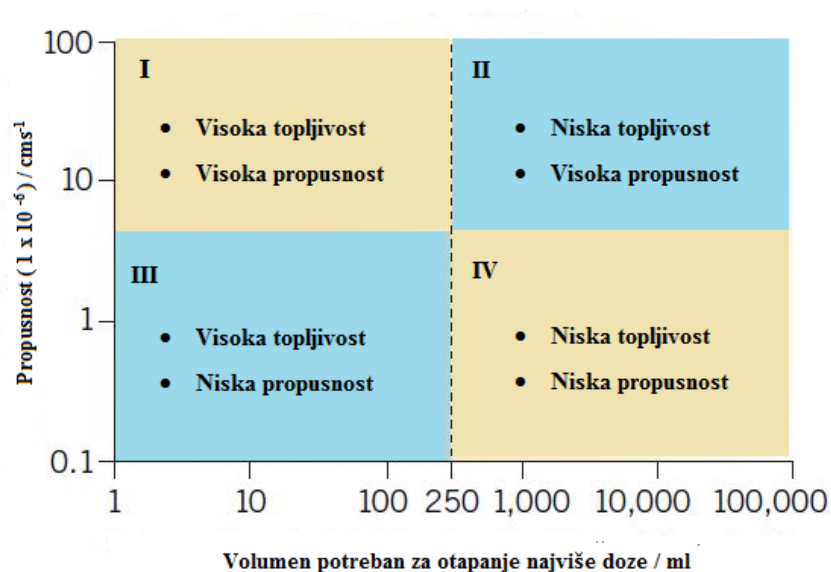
I
• Visoka topljivost
• Visoka propusnost

II
• Niska topljivost
• Visoka propusnost

III
• Visoka topljivost
• Niska propusnost

IV
• Niska topljivost
• Niska propusnost

100
10
1
0.1

Propusnost ( 1 x 10$^{-6}$) / cms$^{-1}$

1
10
100
250
1,000
10,000
100,000

Volumen potreban za otapanje najviše doze / ml